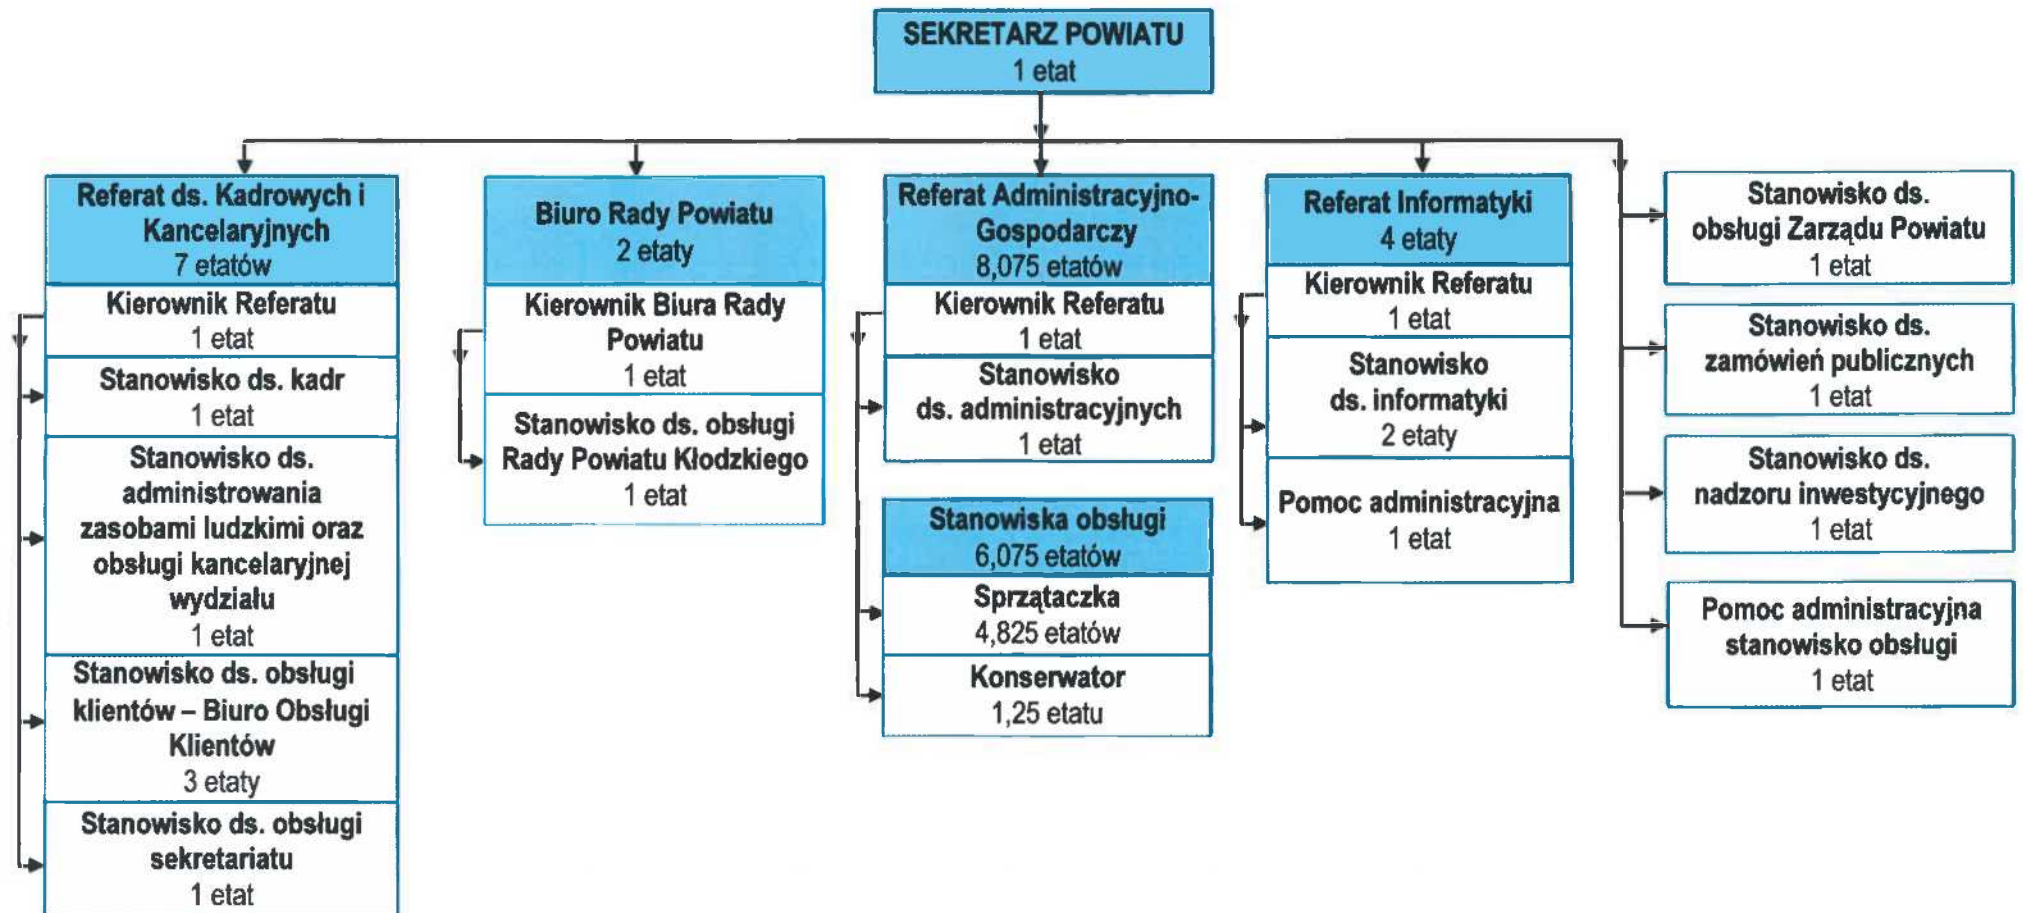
SEKRETARZ POWIATU
1 etat

Referat ds. Kadrowych i Kancelaryjnych
7 etatów

Kierownik Referatu
1 etat

Stanowisko ds. kadr
1 etat

Stanowisko ds. administrowania zasobami ludzkimi oraz obsługi kancelaryjnej wydziału
1 etat

Stanowisko ds. obsługi klientów – Biuro Obsługi Klientów
3 etaty

Stanowisko ds. obsługi sekretariatu
1 etat

Biuro Rady Powiatu
2 etaty

Kierownik Biura Rady Powiatu
1 etat

Stanowisko ds. obsługi Rady Powiatu Kłodzkiego
1 etat

Referat Administracyjno-Gospodarczy
8,075 etatów

Kierownik Referatu
1 etat

Stanowisko ds. administracyjnych
1 etat

Stanowiska obsługi
6,075 etatów

Sprzątaczka
4,825 etatów

Konserwator
1,25 etatu

Referat Informatyki
4 etaty

Kierownik Referatu
1 etat

Stanowisko ds. informatyki
2 etaty

Pomoc administracyjna
1 etat

Stanowisko ds. obsługi Zarządu Powiatu
1 etat

Stanowisko ds. zamówień publicznych
1 etat

Stanowisko ds. nadzoru inwestycyjnego
1 etat

Pomoc administracyjna stanowisko obsługi
1 etat